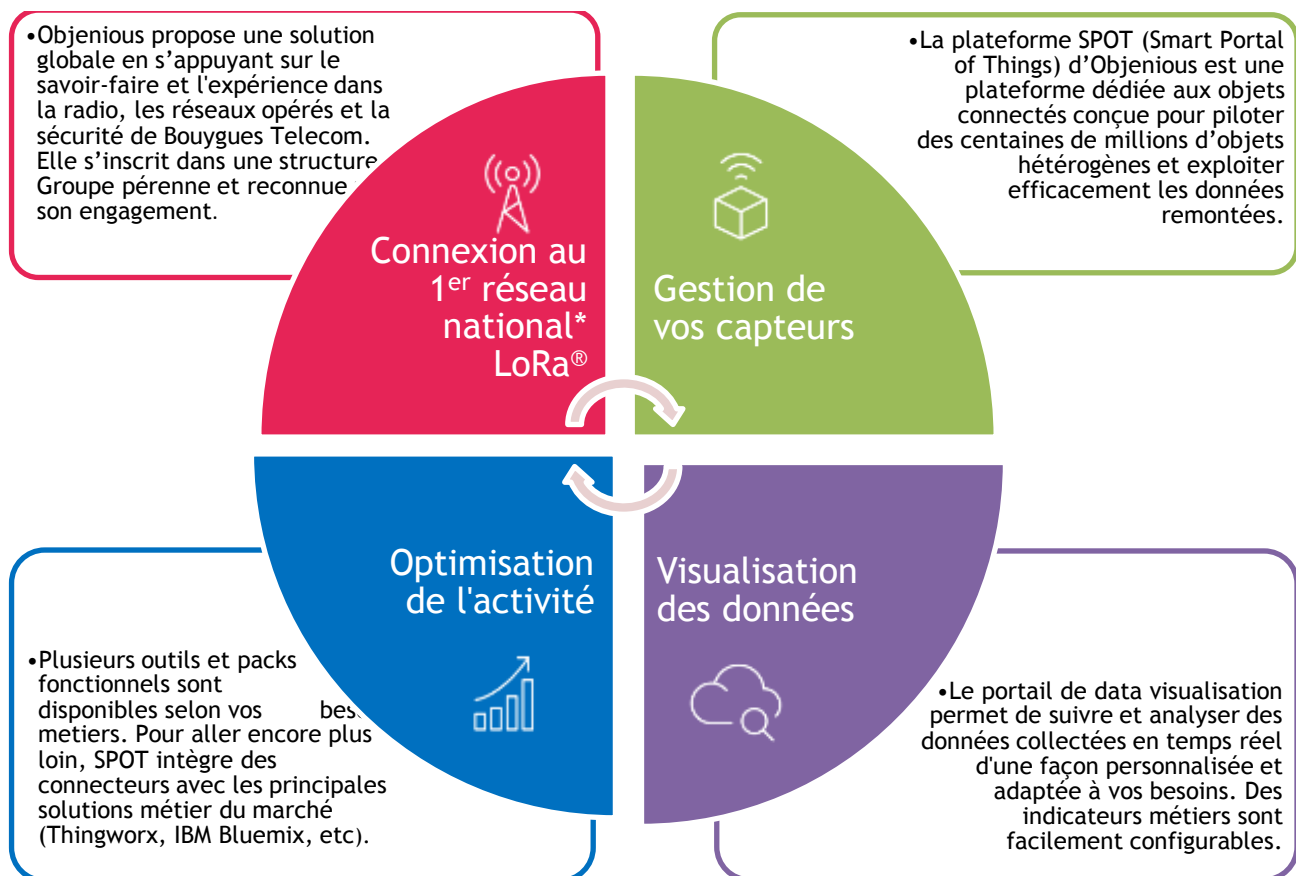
•Objenious propose une solution globale en s'appuyant sur le savoir-faire et l'expérience dans la radio, les réseaux opérés et la sécurité de Bouygues Telecom. Elle s'inscrit dans une structure Groupe pérenne et reconnue son engagement.

•La plateforme SPOT (Smart Portal of Things) d'Objenious est une plateforme dédiée aux objets connectés conçue pour piloter des centaines de millions d'objets hétérogènes et exploiter efficacement les données remontées.

Connexion au 1$^{er}$ réseau national* LoRa®

Gestion de vos capteurs

Optimisation de l'activité

Visualisation des données

•Plusieurs outils et packs fonctionnels sont disponibles selon vos bes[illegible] metiers. Pour aller encore plus loin, SPOT intègre des connecteurs avec les principales solutions métier du marché (Thingworx, IBM Bluemix, etc).

•Le portail de data visualisation permet de suivre et analyser des données collectées en temps réel d'une façon personnalisée et adaptée à vos besoins. Des indicateurs métiers sont facilement configurables.